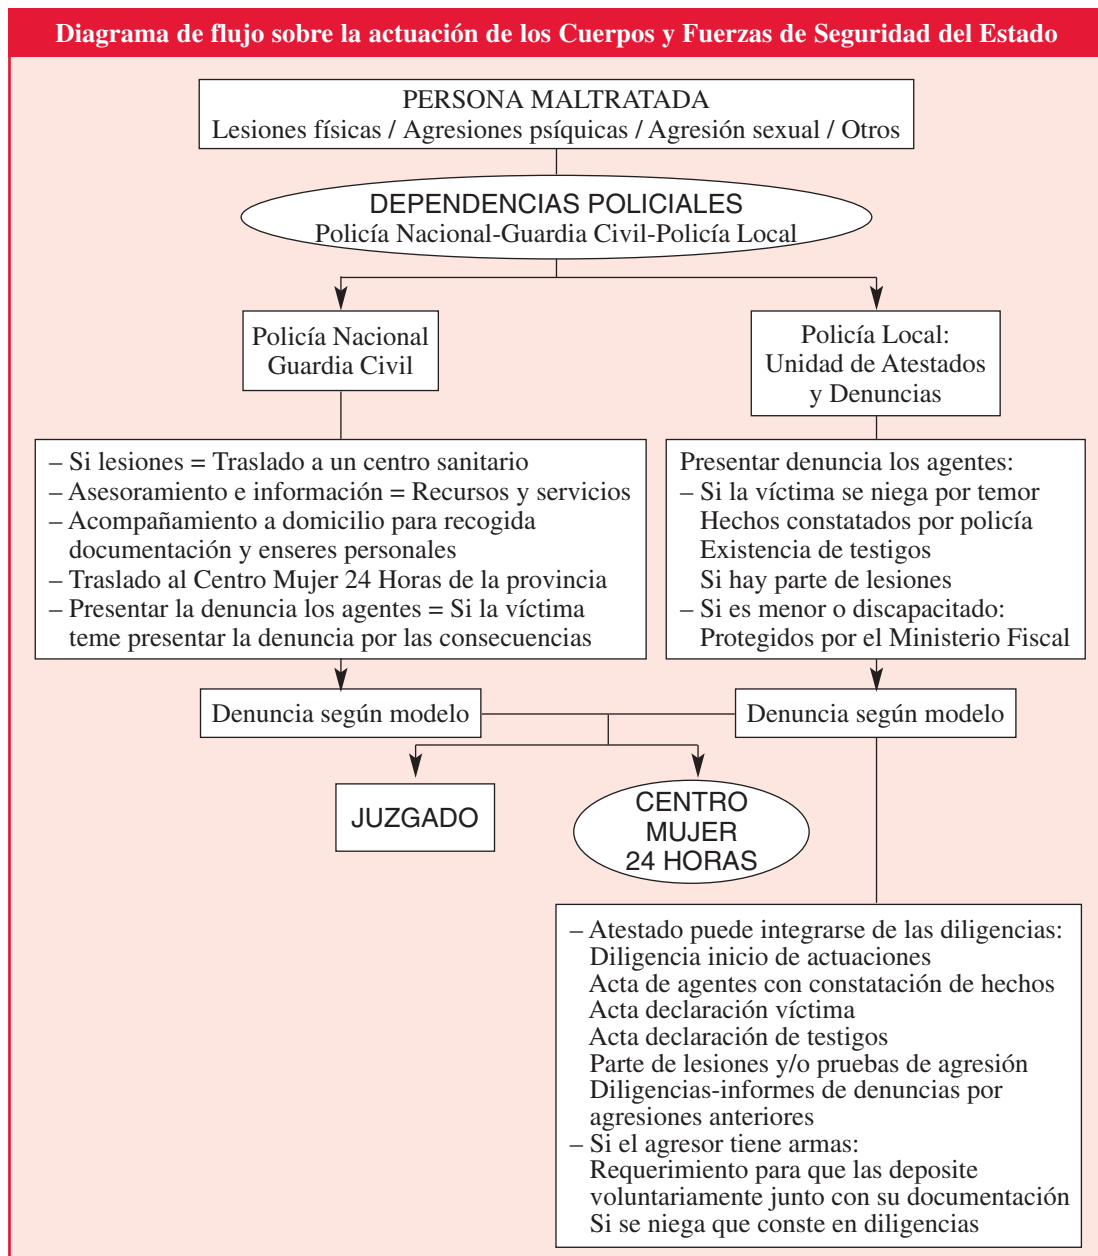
Diagrama de flujo sobre la actuación de los Cuerpos y Fuerzas de Seguridad del Estado

PERSONA MALTRATADA
Lesiones físicas / Agresiones psíquicas / Agresión sexual / Otros

DEPENDENCIAS POLICIALES
Policía Nacional-Guardia Civil-Policía Local

Policía Nacional
Guardia Civil

Policía Local:
Unidad de Atestados
y Denuncias

– Si lesiones = Traslado a un centro sanitario
– Asesoramiento e información = Recursos y servicios
– Acompañamiento a domicilio para recogida documentación y enseres personales
– Traslado al Centro Mujer 24 Horas de la provincia
– Presentar la denuncia los agentes = Si la víctima teme presentar la denuncia por las consecuencias

Presentar denuncia los agentes:
– Si la víctima se niega por temor
Hechos constatados por policía
Existencia de testigos
Si hay parte de lesiones
– Si es menor o discapacitado:
Protegidos por el Ministerio Fiscal

Denuncia según modelo

Denuncia según modelo

JUZGADO

CENTRO
MUJER
24 HORAS

– Atestado puede integrarse de las diligencias:
Diligencia inicio de actuaciones
Acta de agentes con constatación de hechos
Acta declaración víctima
Acta declaración de testigos
Parte de lesiones y/o pruebas de agresión
Diligencias-informes de denuncias por agresiones anteriores
– Si el agresor tiene armas:
Requerimiento para que las deposite voluntariamente junto con su documentación
Si se niega que conste en diligencias